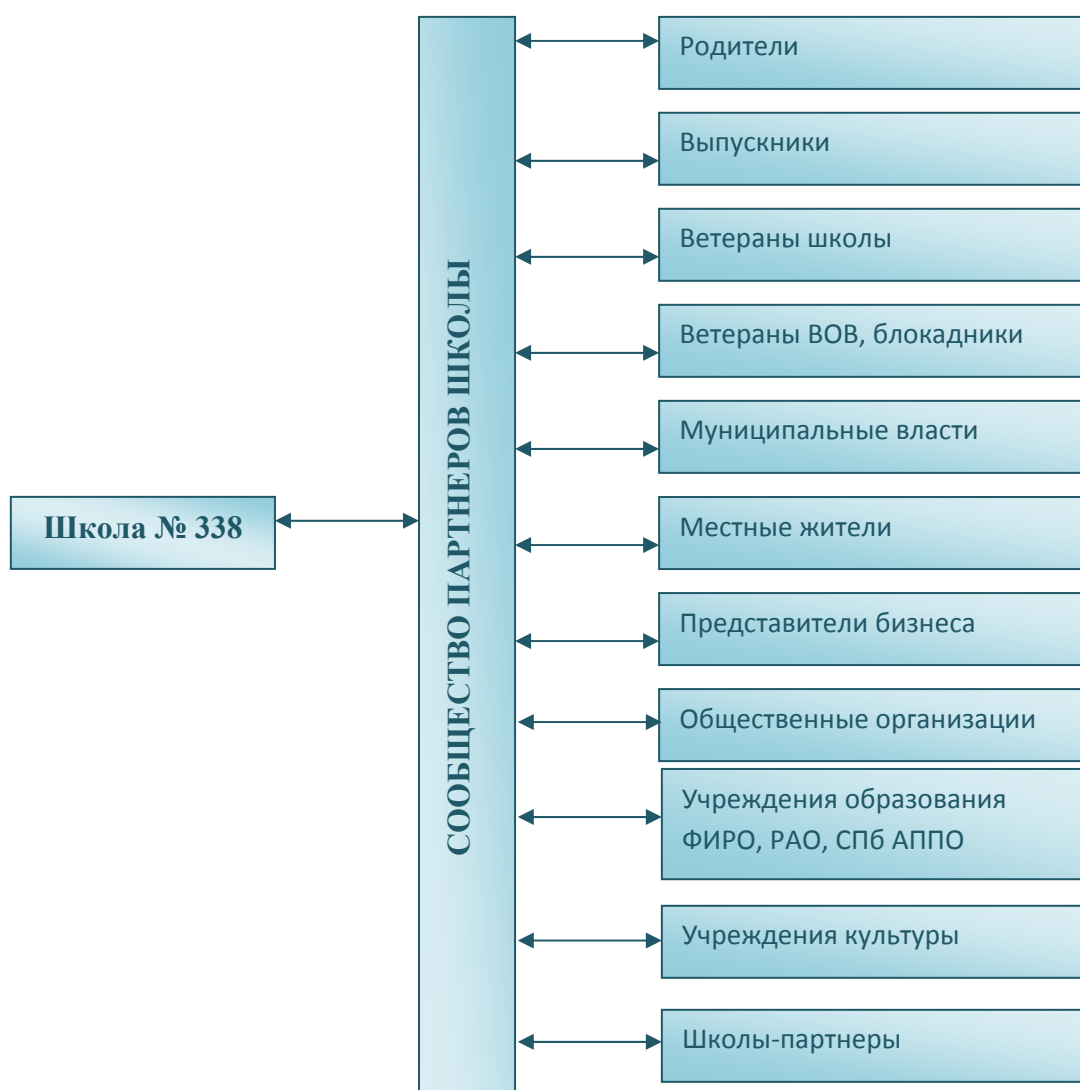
Школа № 338

СООБЩЕСТВО ПАРТНЕРОВ ШКОЛЫ

Родители

Выпускники

Ветераны школы

Ветераны ВОВ, блокадники

Муниципальные власти

Местные жители

Представители бизнеса

Общественные организации

Учреждения образования ФИРО, РАО, СПб АППО

Учреждения культуры

Школы-партнеры